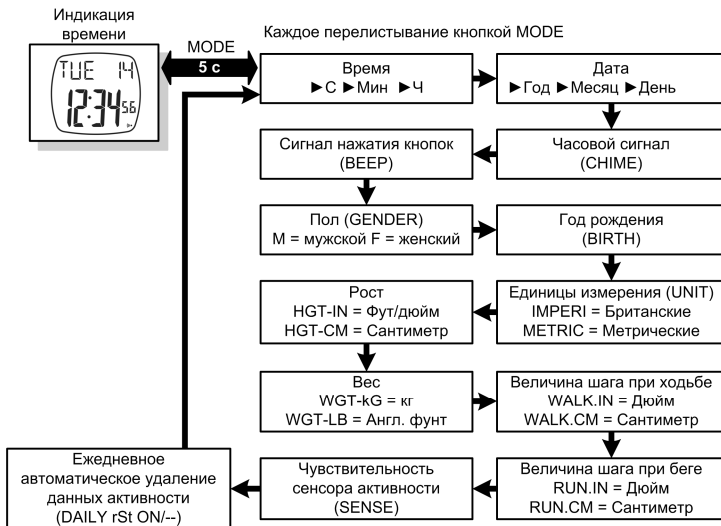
Индикация времени

TUE 14
12:34 56

MODE
5 с

Каждое перелистывание кнопкой MODE

Время
►С ►Мин ►Ч

Дата
►Год ►Месяц ►День

Сигнал нажатия кнопок (BEEP)

Часовой сигнал (CHIME)

Пол (GENDER)
M = мужской F = женский

Год рождения (BIRTH)

Рост
HGT-IN = Фут/дюйм
HGT-CM = Сантиметр

Единицы измерения (UNIT)
IMPERI = Британские
METRIC = Метрические

Вес
WGT-kG = кг
WGT-LB = Англ. фунт

Величина шага при ходьбе
WALK.IN = Дюйм
WALK.CM = Сантиметр

Ежедневное автоматическое удаление данных активности (DAILY rSt ON/--)

Чувствительность сенсора активности (SENSE)

Величина шага при беге
RUN.IN = Дюйм
RUN.CM = Сантиметр